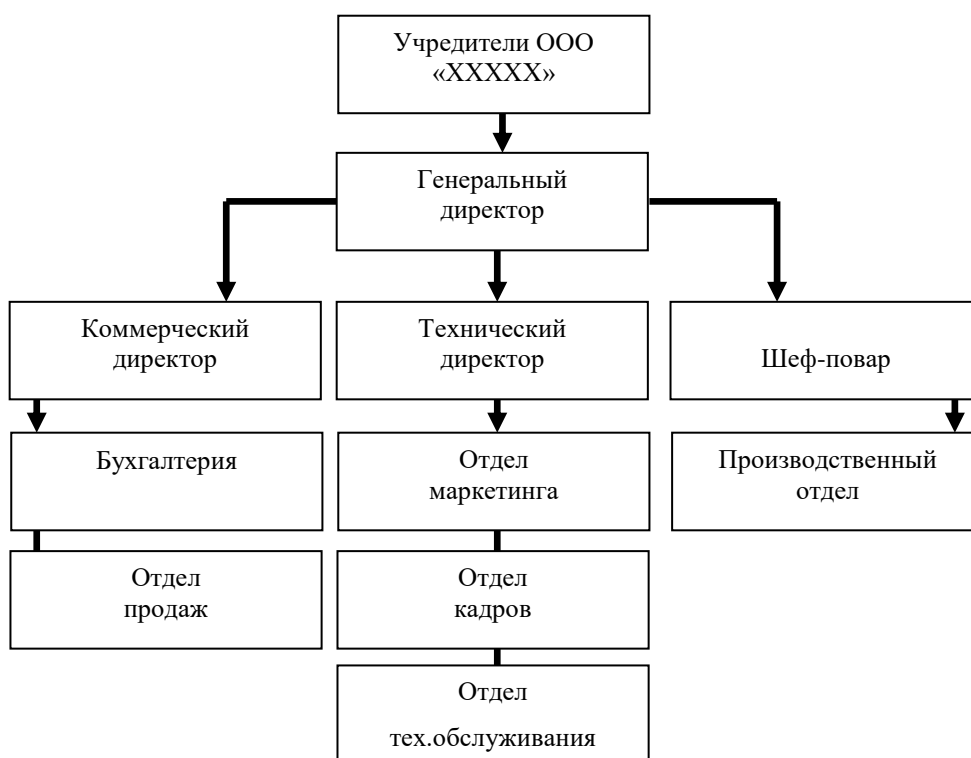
Учредители ООО «ХХХХХ»

Генеральный директор

Коммерческий директор

Технический директор

Шеф-повар

Бухгалтерия

Отдел маркетинга

Производственный отдел

Отдел продаж

Отдел кадров

Отдел

тех.обслуживания